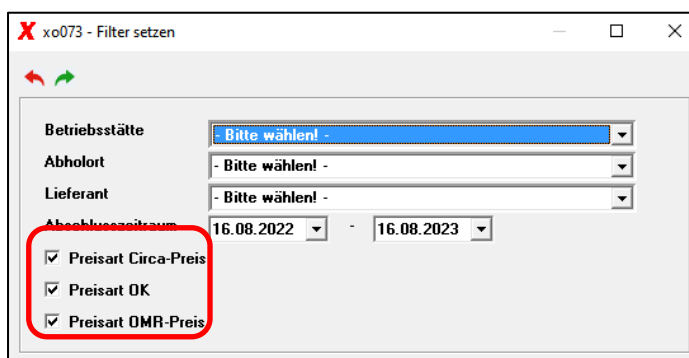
X xo073 - Filter setzen

Betriebsstätte - Bitte wählen! -
Abholort - Bitte wählen! -
Lieferant - Bitte wählen! -
Abschlusszeitraum 16.08.2022 - 16.08.2023
☑ Preisart Circa-Preis
☑ Preisart OK
☑ Preisart OMR-Preis